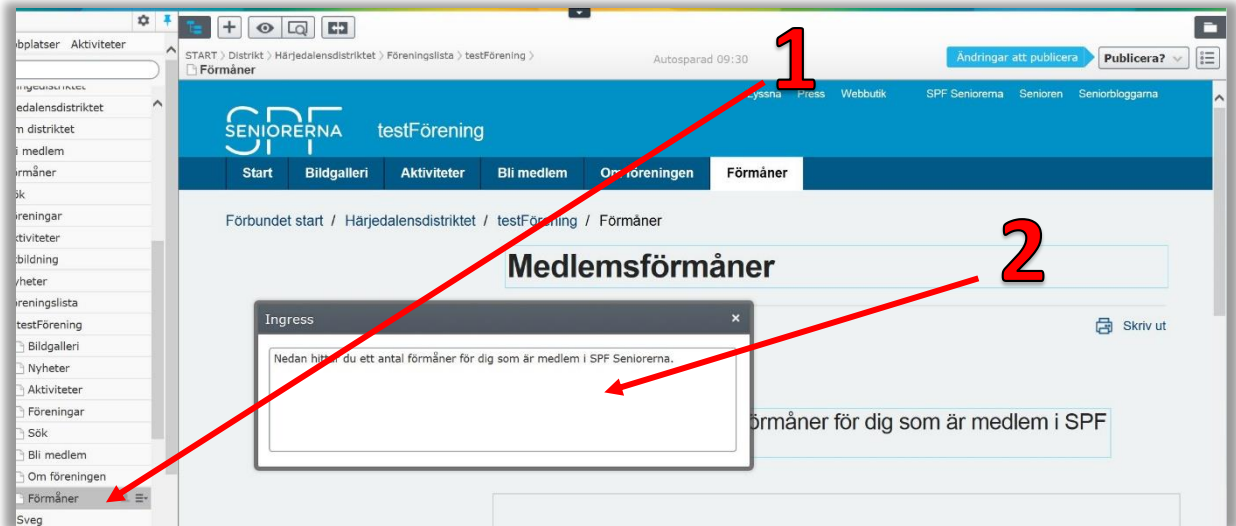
bbplatser Aktiviteter

edalensdistriktet
m distriktet
i medlem
örmåner
ök
öreningar
ktiviteter
tbildning
yheter
öreningslista
testFörening
Bildgalleri
Nyheter
Aktiviteter
Föreningar
Sök
Bli medlem
Om föreningen
Förmåner
Sveg

START › Distrikt › Härjedalensdistriktet › Föreningslista › testFörening ›
Förmåner

Autosparad 09:30

Ändringar att publicera
Publicera?

1

Lyssna Press Webbutik SPF Seniorerna Senioren Seniorbloggarna

SPF SENIORERNA testFörening

Start Bildgalleri Aktiviteter Bli medlem Om föreningen Förmåner

Förbundet start / Härjedalensdistriktet / testFörening / Förmåner

2

Medlemsförmåner

Skriv ut

Ingress

×

Nedan hittar du ett antal förmåner för dig som är medlem i SPF Seniorerna.

förmåner för dig som är medlem i SPF